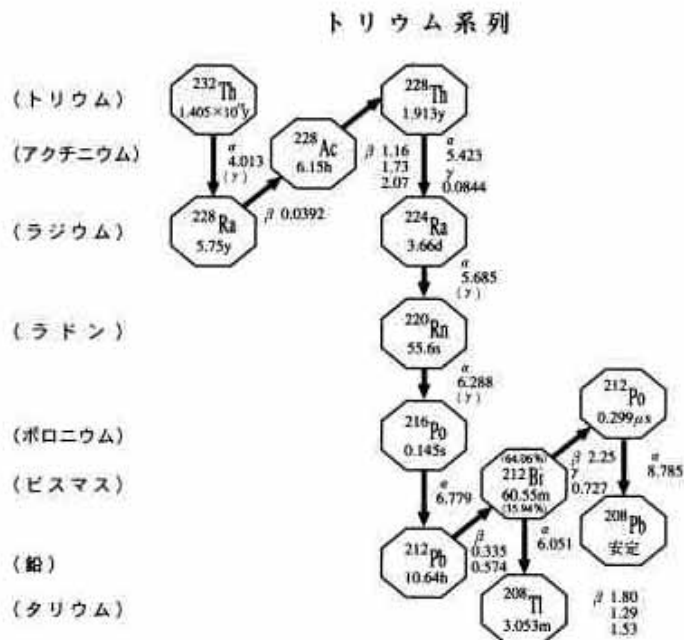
トリウム系列

(トリウム)

(アクチニウム)

(ラジウム)

(ラドン)

(ポロニウム)

(ビスマス)

(鉛)

(タリウム)

$^{232}$Th
$1.405\times10^{10}$y

α
4.013
(γ)

$^{228}$Ra
5.75y

β 0.0392

$^{228}$Ac
6.15h

β 1.16
1.73
2.07

$^{228}$Th
1.913y

α
5.423
γ
0.0844

$^{224}$Ra
3.66d

α
5.685
(γ)

$^{220}$Rn
55.6s

α
6.288
(γ)

$^{216}$Po
0.145s

α
6.779

$^{212}$Pb
10.64h

β
0.335
0.574

(64.06%)
212 Bi
60.55m
(35.94%)

β 2.25
γ
0.727

α
6.051

$^{212}$Po
0.299μs

α
8.785

$^{208}$Pb
安定

$^{208}$Tl
3.053m

β 1.80
1.29
1.53